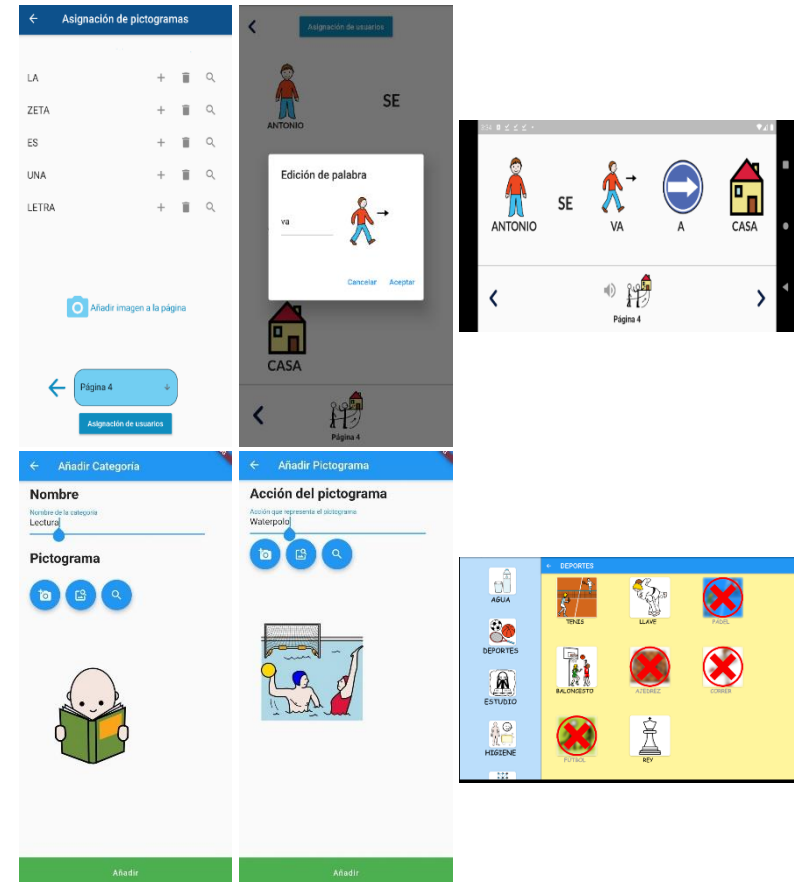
Asignación de pictogramas

LA
ZETA
ES
UNA
LETRA

Añadir imagen a la página

Página 4

Asignación de usuarios

Asignación de usuarios

ANTONIO

SE

Edición de palabra

va

Cancelar Aceptar

CASA

Página 4

ANTONIO SE VA A CASA

Página 4

Añadir Categoría

Nombre

Nombre de la categoría
Lectura

Pictograma

Añadir

Añadir Pictograma

Acción del pictograma

Acción que representa el pictograma
Waterpolo

Añadir

DEPORTES

AGUA
DEPORTES
ESTUDIO
HIGIENE

TENIS
LLAVE
PADEL
BALONCESTO
AJEDREZ
CORRER
FÚTBOL
REY